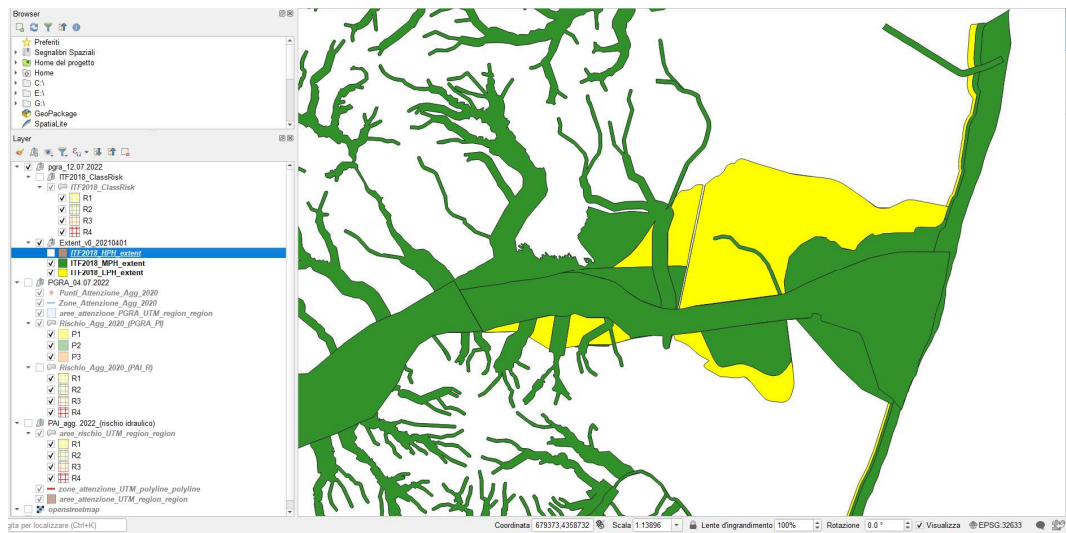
Browser

Preferiti
Segnalibri Spaziali
Home del progetto
Home
C:\
E:\
G:\
GeoPackage
SpatiaLite

Layer

pgra_12.07.2022
ITF2018_ClassRisk
ITF2018_ClassRisk
R1
R2
R3
R4
Extent_v0_20210401
ITF2018_HPH_extent
ITF2018_MPH_extent
ITF2018_LPH_extent
PGRA_04.07.2022
Punti_Attenzione_Agg_2020
Zone_Attenzione_Agg_2020
aree_attenzione_PGRA_UTM_region_region
Rischio_Agg_2020_(PGRA_PI)
P1
P2
P3
Rischio_Agg_2020_(PAI_R)
R1
R2
R3
R4
PAI_agg. 2022_(rischio idraulico)
aree_rischio_UTM_region_region
R1
R2
R3
R4
zone_attenzione_UTM_polyline_polyline
aree_attenzione_UTM_region_region
openstreetmap

gita per localizzare (Ctrl+K)
Coordinata 679373,4358732
Scala 1:13896
Lente d'ingrandimento 100%
Rotazione 0,0 °
Visualizza
EPSG:32633